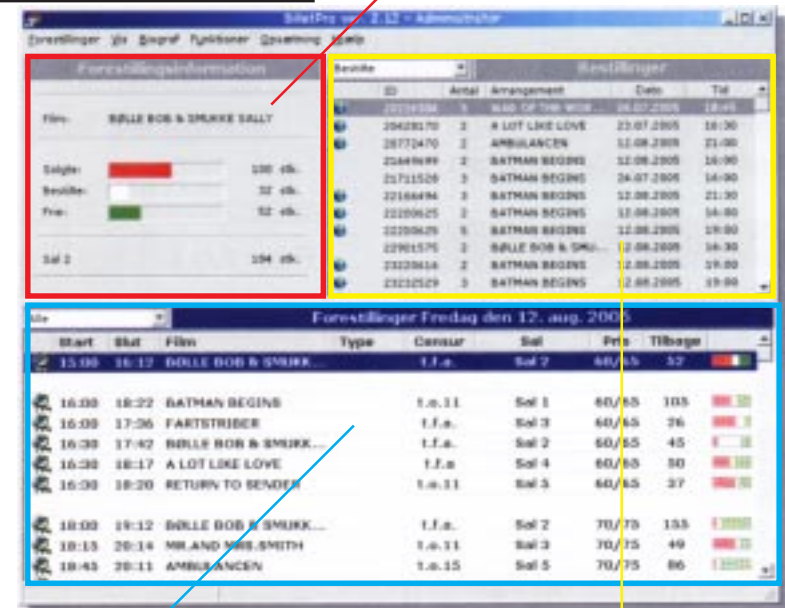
BilletPro ver. 2.12 - Administrator

Forestillinger Vis Biograf Funktioner Opsætning Hjælp

Forestillingsinformation

Film: BØLLE BOB & SMUKKE SALLY

Solgte: 100 stk.
Bestilte: 32 stk.
Fri: 52 stk.

Sal 2 184 stk.

Bestilte

Bestillinger

| | ID | Antal | Arrangement | Dato | Tid |
|---|---|---|---|---|---|
| | 23229384 | 5 | WAR OF THE WOR... | 26.07.2005 | 18:45 |
| | 20428170 | 2 | A LOT LIKE LOVE | 23.07.2005 | 16:30 |
| | 20772470 | 2 | AMBULANCEN | 12.08.2005 | 21:00 |
| | 21669699 | 2 | BATMAN BEGINS | 12.08.2005 | 16:00 |
| | 21711528 | 3 | BATMAN BEGINS | 24.07.2005 | 14:00 |
| | 22166494 | 3 | BATMAN BEGINS | 12.08.2005 | 21:30 |
| | 22200625 | 2 | BATMAN BEGINS | 12.08.2005 | 14:00 |
| | 22200625 | 5 | BATMAN BEGINS | 12.08.2005 | 19:00 |
| | 22901575 | 2 | BØLLE BOB & SMU... | 12.08.2005 | 16:30 |
| | 23220616 | 2 | BATMAN BEGINS | 12.08.2005 | 19:00 |
| | 23232529 | 3 | BATMAN BEGINS | 12.08.2005 | 19:00 |

Alle

Forestillinger Fredag den 12. aug. 2005

| Start | Slut | Film | Type | Censur | Sal | Pris | Tilbage |
|---|---|---|---|---|---|---|---|
| 15:00 | 16:17 | BØLLE BOB & SMUKK... | | t.f.a. | Sal 2 | 60/65 | 52 |
| 16:00 | 18:22 | BATMAN BEGINS | | t.o.11 | Sal 1 | 60/65 | 105 |
| 16:00 | 17:36 | FARTSTRIBER | | t.f.a. | Sal 3 | 60/65 | 26 |
| 16:30 | 17:42 | BØLLE BOB & SMUKK... | | t.f.a. | Sal 2 | 60/65 | 45 |
| 16:30 | 18:17 | A LOT LIKE LOVE | | t.f.a | Sal 4 | 60/65 | 50 |
| 16:30 | 18:20 | RETURN TO SENDER | | t.o.11 | Sal 5 | 60/65 | 37 |
| 18:00 | 19:12 | BØLLE BOB & SMUKK... | | t.f.a. | Sal 2 | 70/75 | 155 |
| 18:15 | 20:14 | MR.AND MRS.SMITH | | t.o.11 | Sal 3 | 70/75 | 49 |
| 18:45 | 20:11 | AMBULANCEN | | t.o.15 | Sal 5 | 70/75 | 86 |